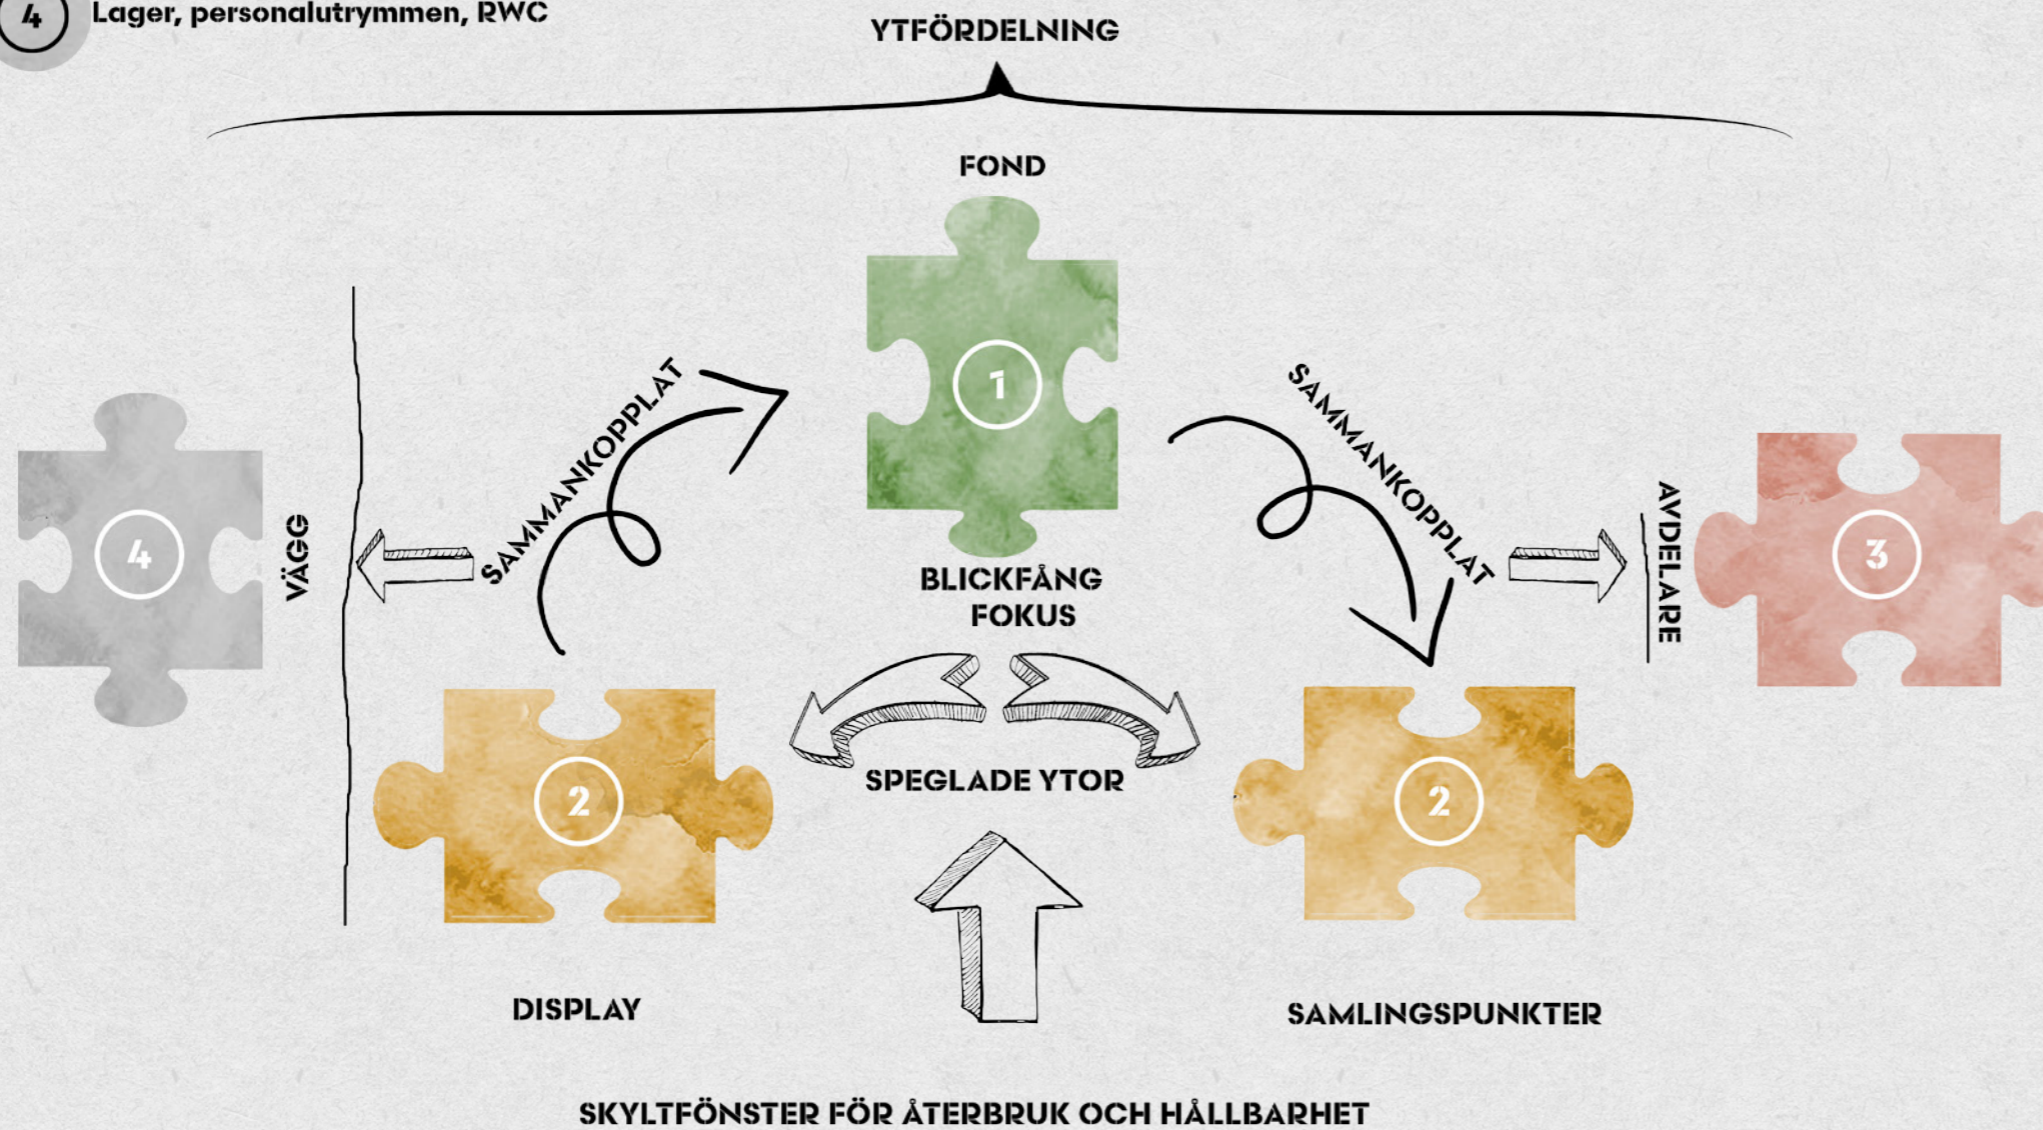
4 Lager, personalutrymmen, RWC

YTFÖRDELNING

FOND

1

SAMMANKOPPLAT

SAMMANKOPPLAT

4

VÄGG

BLICKFÅNG
FOKUS

AVDELARE

3

2

SPEGLADE YTOR

2

DISPLAY

SAMLINGSPUNKTER

SKYLTFÖNSTER FÖR ÅTERBRUK OCH HÅLLBARHET